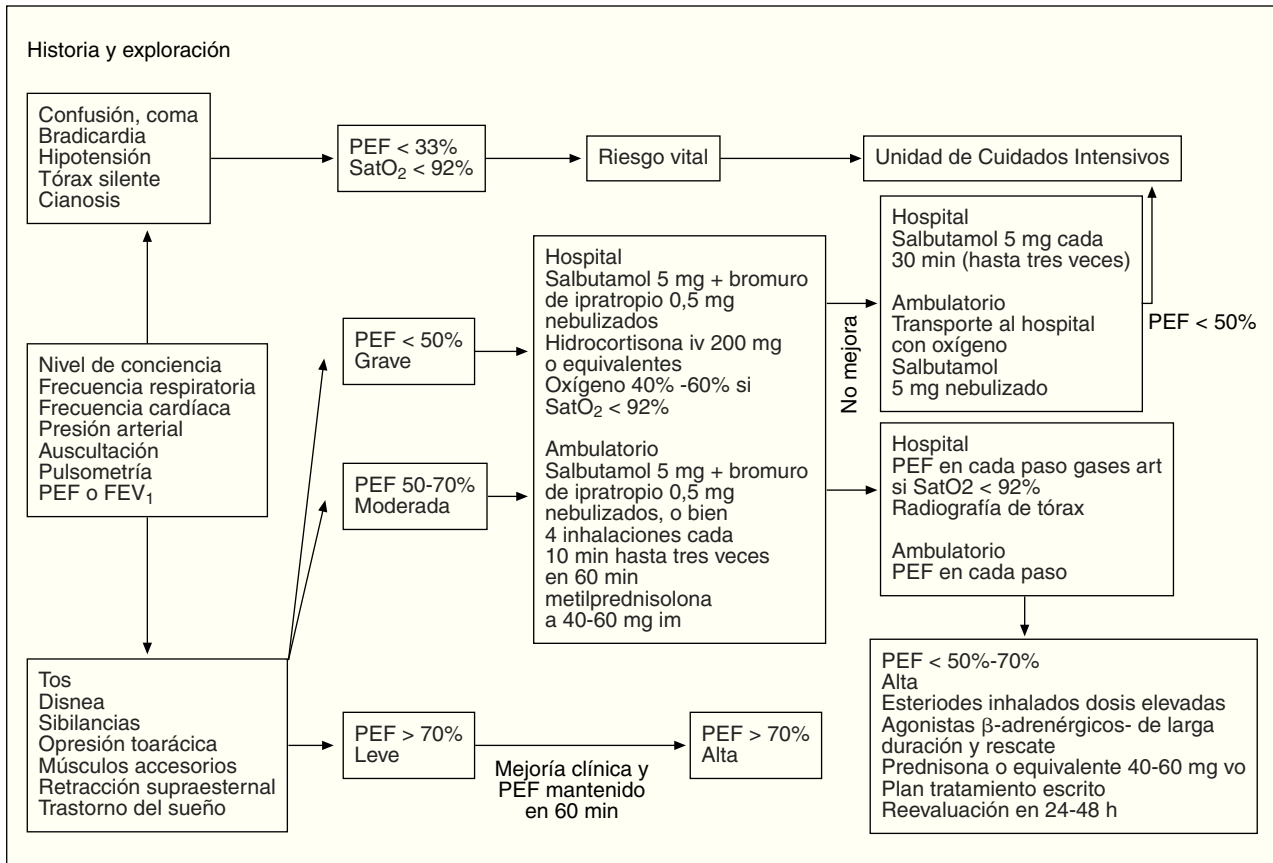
Historia y exploración

Confusión, coma
Bradicardia
Hipotensión
Tórax silente
Cianosis

PEF < 33%
$SatO_2$ < 92%

Riesgo vital

Unidad de Cuidados Intensivos

Nivel de conciencia
Frecuencia respiratoria
Frecuencia cardíaca
Presión arterial
Auscultación
Pulsometría
PEF o $FEV_1$

Tos
Disnea
Sibilancias
Opresión toarácica
Músculos accesorios
Retracción supraesternal
Trastorno del sueño

PEF < 50%
Grave

PEF 50-70%
Moderada

PEF > 70%
Leve

Mejoría clínica y PEF mantenido en 60 min

PEF > 70%
Alta

Hospital
Salbutamol 5 mg + bromuro de ipratropio 0,5 mg nebulizados
Hidrocortisona iv 200 mg o equivalentes
Oxígeno 40% -60% si $SatO_2$ < 92%

Ambulatorio
Salbutamol 5 mg + bromuro de ipratropio 0,5 mg nebulizados, o bien 4 inhalaciones cada 10 min hasta tres veces en 60 min
metilprednisolona a 40-60 mg im

No mejora

Hospital
Salbutamol 5 mg cada 30 min (hasta tres veces)

Ambulatorio
Transporte al hospital con oxígeno
Salbutamol
5 mg nebulizado

PEF < 50%

Hospital
PEF en cada paso gases art si SatO2 < 92%
Radiografía de tórax

Ambulatorio
PEF en cada paso

PEF < 50%-70%
Alta
Esteriodes inhalados dosis elevadas
Agonistas β-adrenérgicos- de larga duración y rescate
Prednisona o equivalente 40-60 mg vo
Plan tratamiento escrito
Reevaluación en 24-48 h